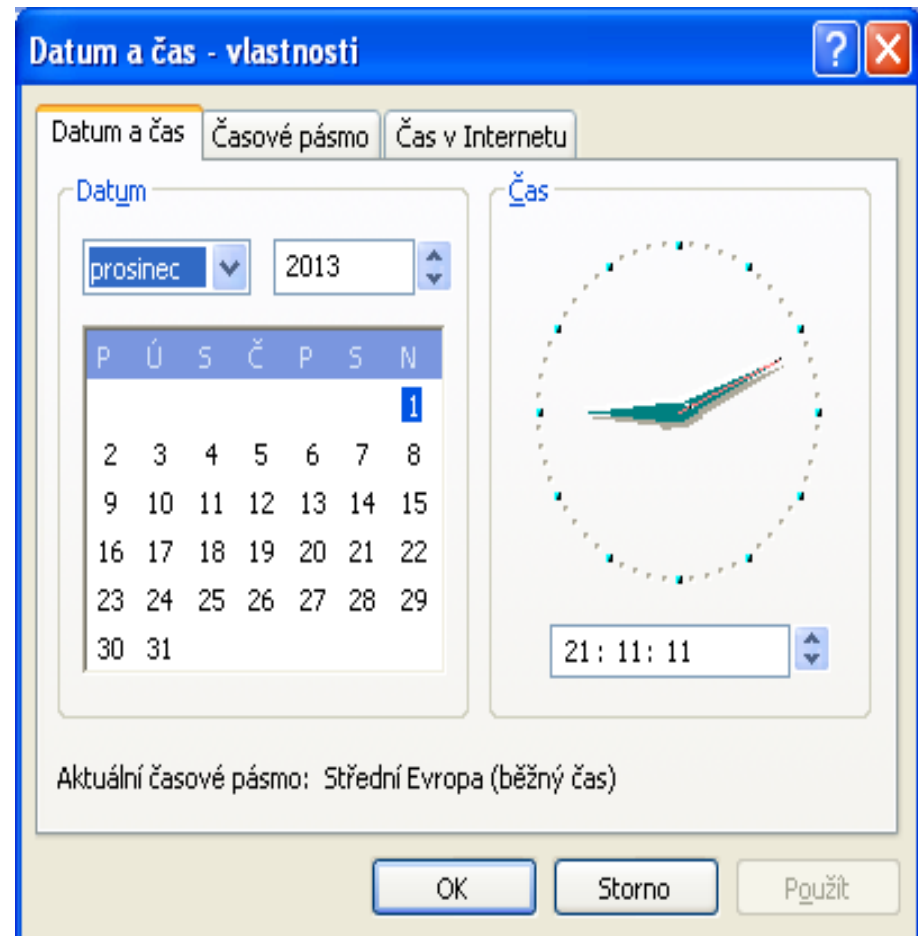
Datum a čas - vlastnosti

Datum a čas | Časové pásmo | Čas v Internetu

Datum

prosinec 2013

| P | Ú | S | Č | P | S | N |
|---|---|---|---|---|---|---|
| | | | | | | 1 |
| 2 | 3 | 4 | 5 | 6 | 7 | 8 |
| 9 | 10 | 11 | 12 | 13 | 14 | 15 |
| 16 | 17 | 18 | 19 | 20 | 21 | 22 |
| 23 | 24 | 25 | 26 | 27 | 28 | 29 |
| 30 | 31 | | | | | |

Čas

21: 11: 11

Aktuální časové pásmo: Střední Evropa (běžný čas)

OK Storno Použít